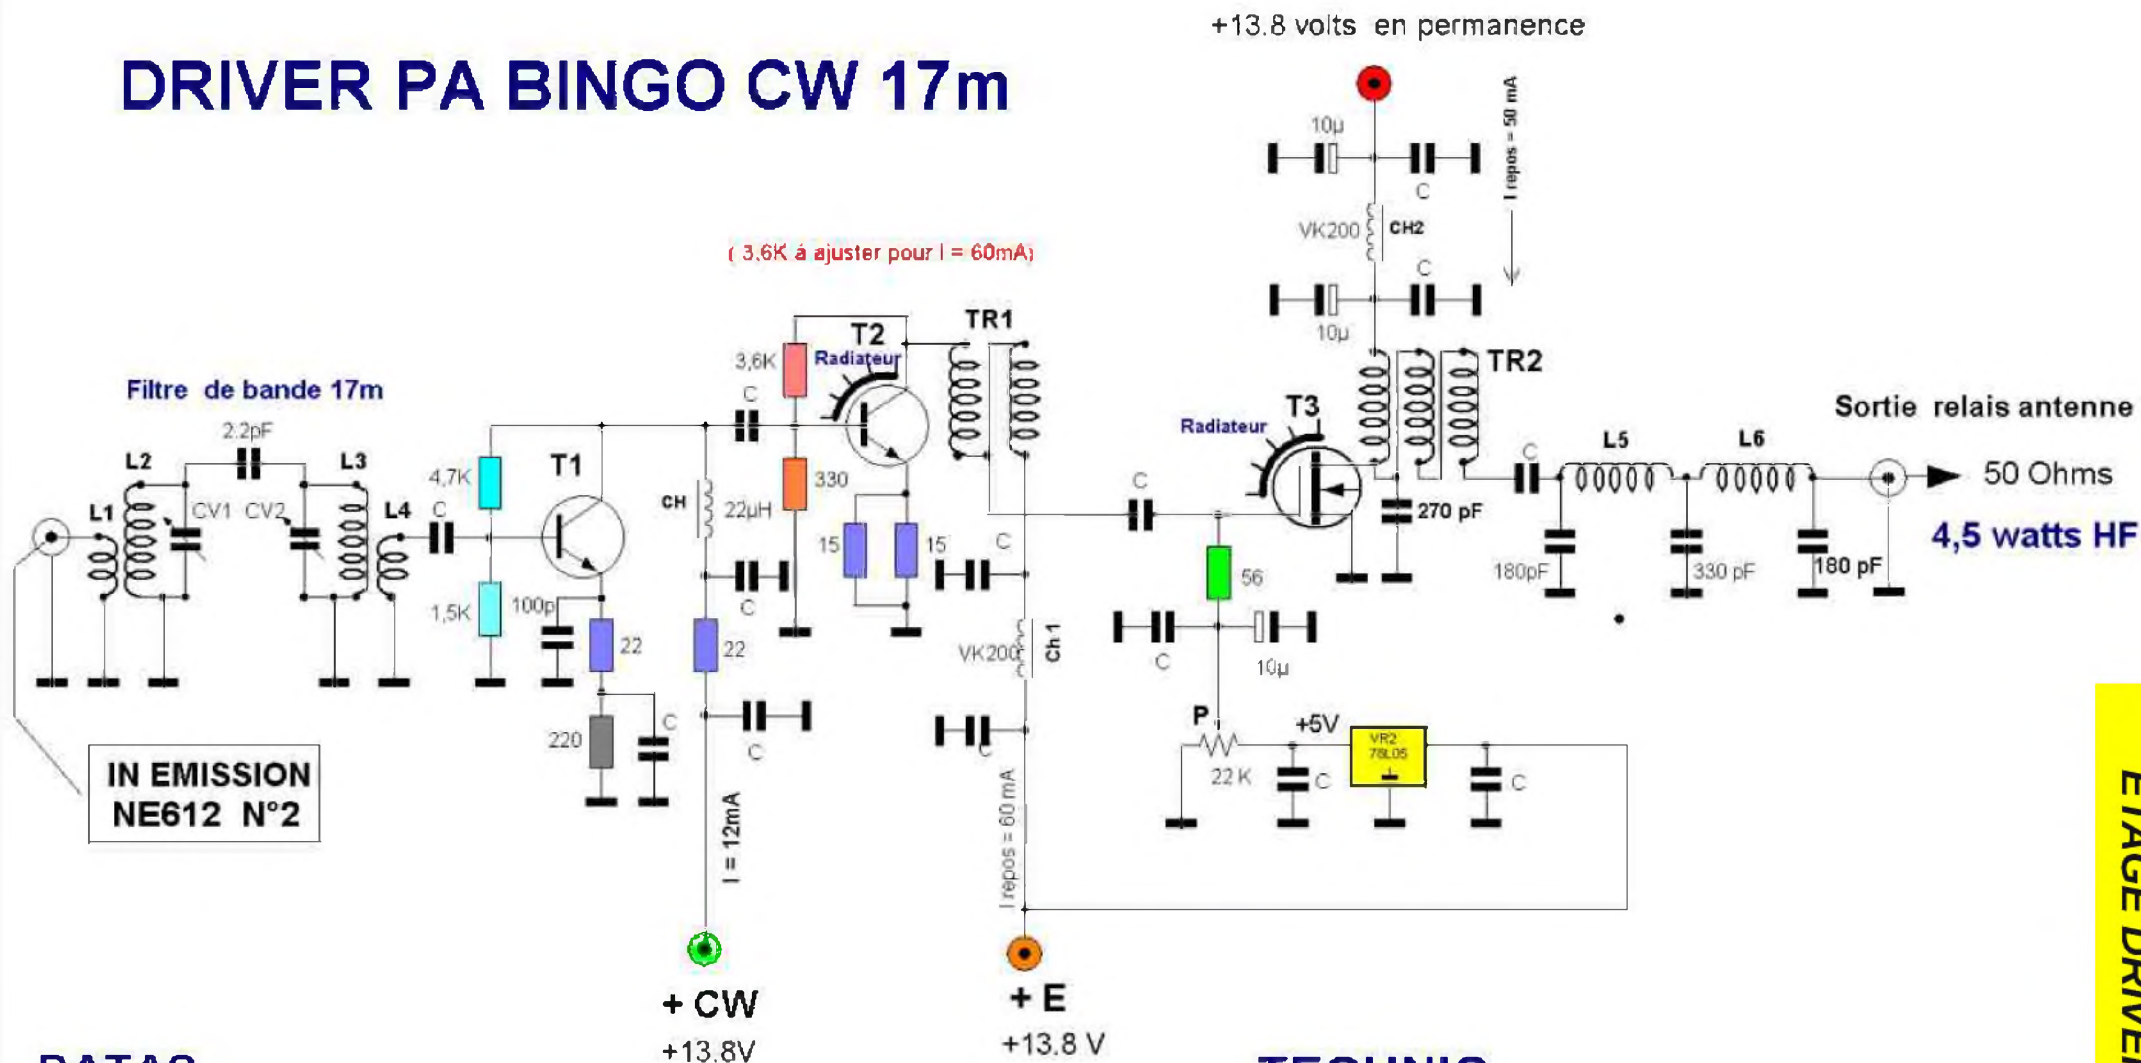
DRIVER PA BINGO CW 17m

+13.8 volts en permanence

10µ
C
I repos = 50 mA
VK200
CH2
C
10µ

( 3,6K á ajuster pour I = 60mA)

T2
TR1
3,6K
Radiateur
TR2
Filtre de bande 17m
C
T3
Sortie relais antenne
Radiateur
2.2pF
L5
L6
L2
L3
T1
4,7K
330
C
C
50 Ohms
L1
CV1
CV2
L4
C
CH
22µH
270 pF
15
15
C
4,5 watts HF
180pF
330 pF
180 pF
56
1,5K
100p
C
22
22
VK200
Ch 1
C
10µ
C
P
+5V
220
C
VR2 78L05
22 K
C
C
C
C
IN EMISSION NE612 N°2
I = 12mA
I repos = 60 mA

+ CW
+13.8V
+ E
+13.8 V

ETAGE DRIVE